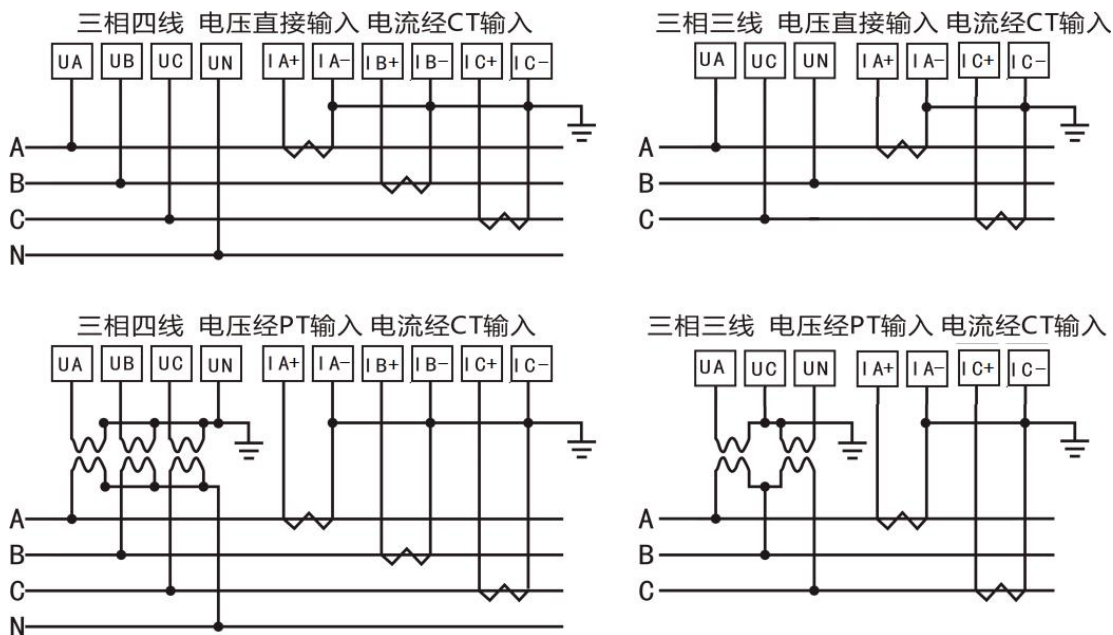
三相四线 电压直接输入 电流经CT输入

UA UB UC UN IA+ IA- IB+ IB- IC+ IC-

A
B
C
N

三相三线 电压直接输入 电流经CT输入

UA UC UN IA+ IA- IC+ IC-

A
B
C

三相四线 电压经PT输入 电流经CT输入

UA UB UC UN IA+ IA- IB+ IB- IC+ IC-

A
B
C
N

三相三线 电压经PT输入 电流经CT输入

UA UC UN IA+ IA- IC+ IC-

A
B
C